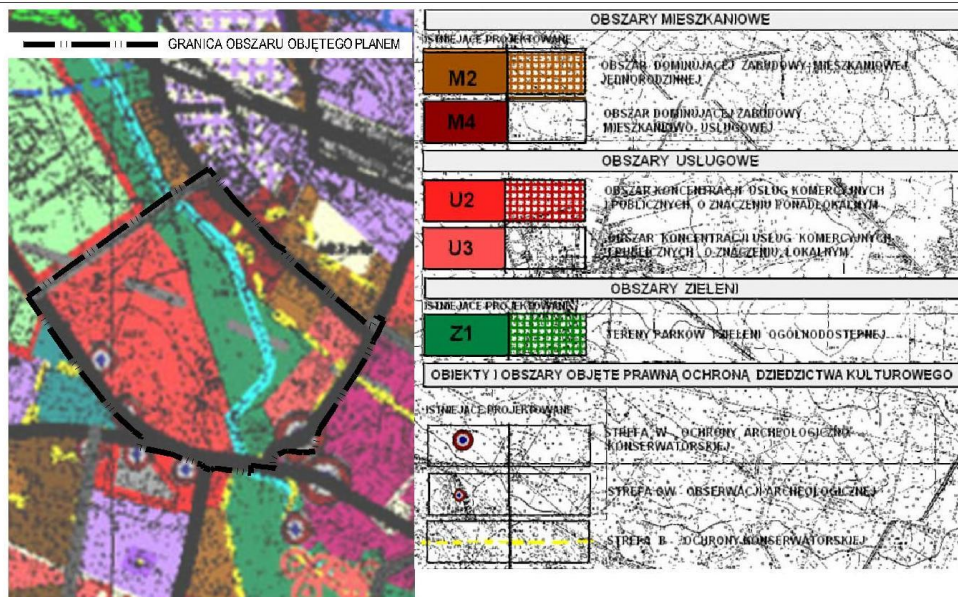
GRANICA OBSZARU OBJĘTEGO PLANEM

OBSZARY MIESZKANIOWE

ISTNIEJACE PROJEKTOWANE

M2

OBSZAR DOMINUJĄCEJ ZABUDOWY MIESZKANIOWEJ JEDNORODZINNEJ

M4

OBSZAR DOMINUJĄCEJ ZABUDOWY MIESZKANIOWO USŁUGOWEJ

OBSZARY USŁUGOWE

U2

OBSZAR KONCENTRACJI USŁUG KOMERCYJNYCH I PUBLICZNYCH O ZNACZENIU PONADLOKALNYM

U3

OBSZAR KONCENTRACJI USŁUG KOMERCYJNYCH I PUBLICZNYCH O ZNACZENIU LOKALNYM

OBSZARY ZIELENI

ISTNIEJACE PROJEKTOWANE

Z1

TERENY PARKÓW I ZIELENI OGÓLNODOSTĘPNEJ

OBIEKTY I OBSZARY OBJĘTE PRAWNĄ OCHRONĄ DZIEDZICTWA KULTUROWEGO

ISTNIEJACE PROJEKTOWANE

STREFA W OCHRONY ARCHEOLOGICZNO KONSERWATORSKIEJ

STREFA OW OBSERWACJI ARCHEOLOGICZNEJ

STREFA B OCHRONY KONSERWATORSKIEJ